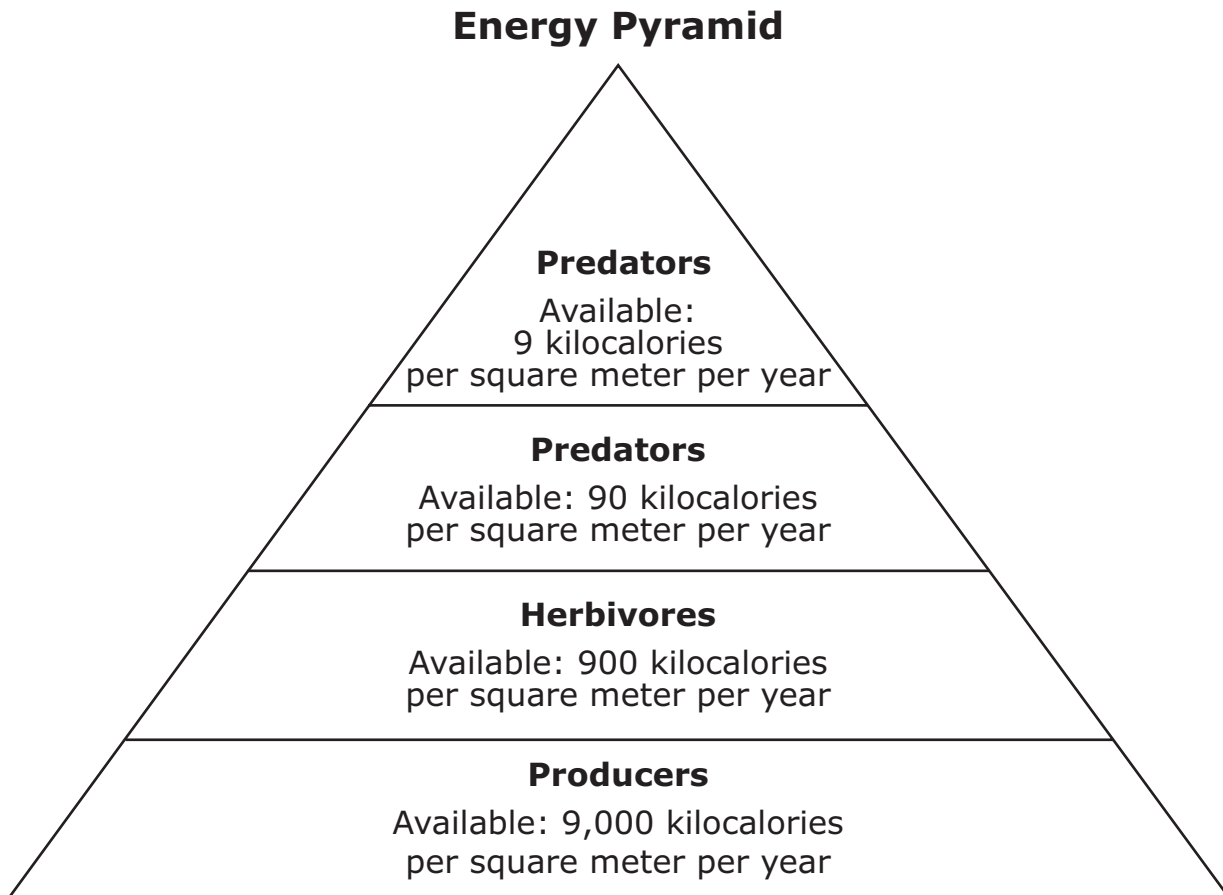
Energy Pyramid

Predators
Available: 9 kilocalories per square meter per year

Predators
Available: 90 kilocalories per square meter per year

Herbivores
Available: 900 kilocalories per square meter per year

Producers
Available: 9,000 kilocalories per square meter per year